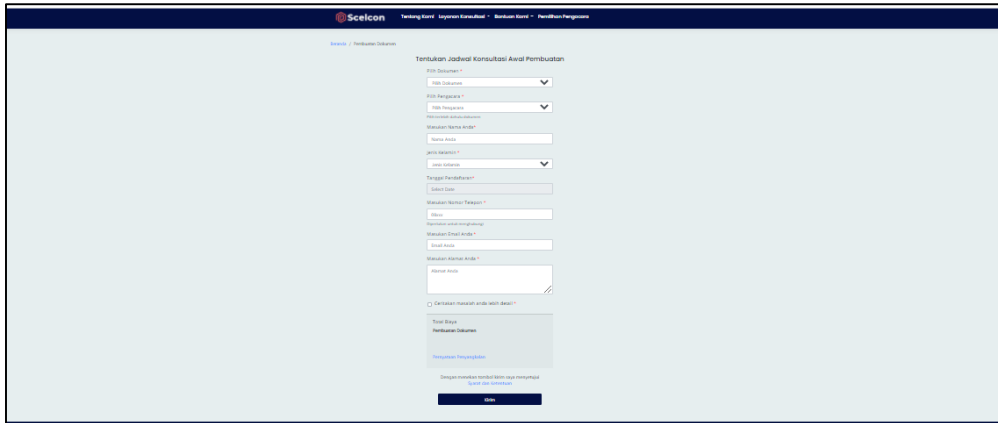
Scelcon Tentang Kami Layanan Konsultasi Bantuan Kami Pemilihan Pengacara

Beranda / Pembuatan Dokumen

Tentukan Jadwal Konsultasi Awal Pembuatan

Pilih Dokumen *

Pilih Dokumen

Pilih Pengacara *

Pilih Pengacara

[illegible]

Masukan Nama Anda *

Nama Anda

Jenis Kelamin *

Jenis Kelamin

Tanggal Pendaftaran *

Select Date

Masukan Nomor Telepon *

08xxx

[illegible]

Masukan Email Anda *

Email Anda

Masukan Alamat Anda *

Alamat Anda

Ceritakan masalah anda lebih detail *

Total Biaya

Pembuatan Dokumen

Tampilkan Penyelesaian

Dengan menekan tombol Kirim saya menyetujui Syarat dan Ketentuan

Kirim